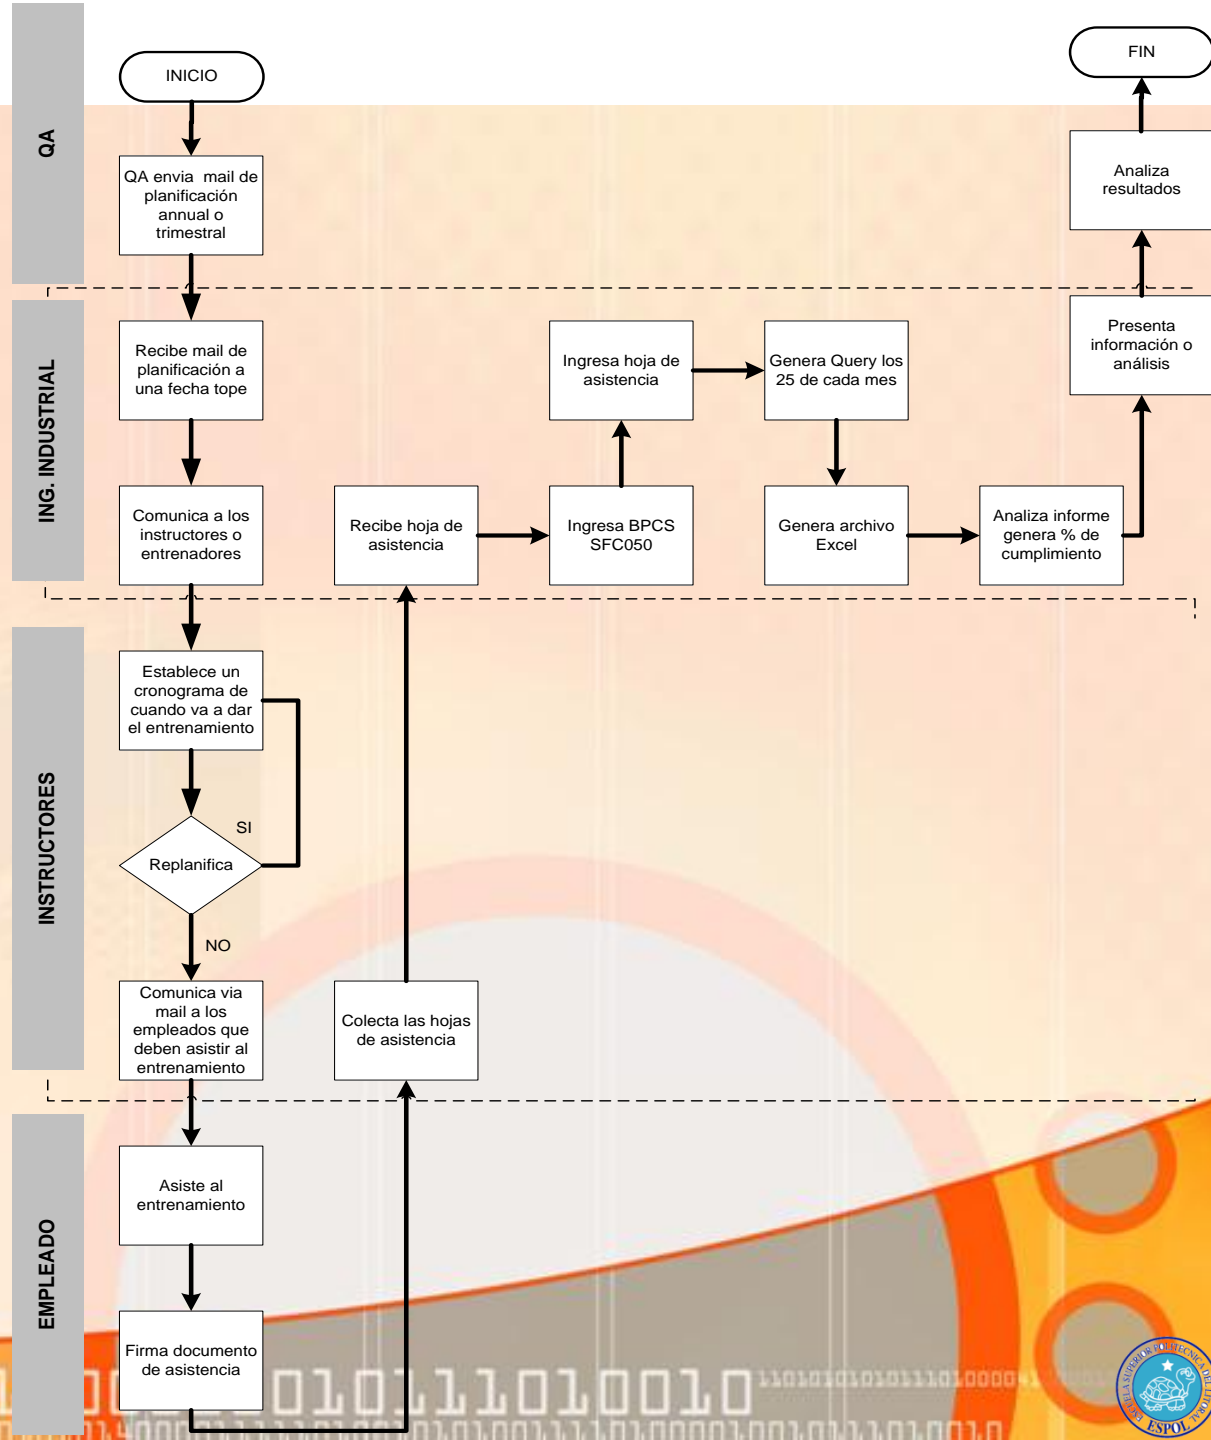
QA

ING. INDUSTRIAL

INSTRUCTORES

EMPLEADO

INICIO

QA envia mail de planificación annual o trimestral

Recibe mail de planificación a una fecha tope

Comunica a los instructores o entrenadores

Establece un cronograma de cuando va a dar el entrenamiento

Replanifica

SI

NO

Comunica via mail a los empleados que deben asistir al entrenamiento

Asiste al entrenamiento

Firma documento de asistencia

Colecta las hojas de asistencia

Recibe hoja de asistencia

Ingresa BPCS SFC050

Ingresa hoja de asistencia

Genera Query los 25 de cada mes

Genera archivo Excel

Analiza informe genera % de cumplimiento

Presenta información o análisis

Analiza resultados

FIN

ESCUELA SUPERIOR POLITECNICA DEL LITORAL

ESPOL